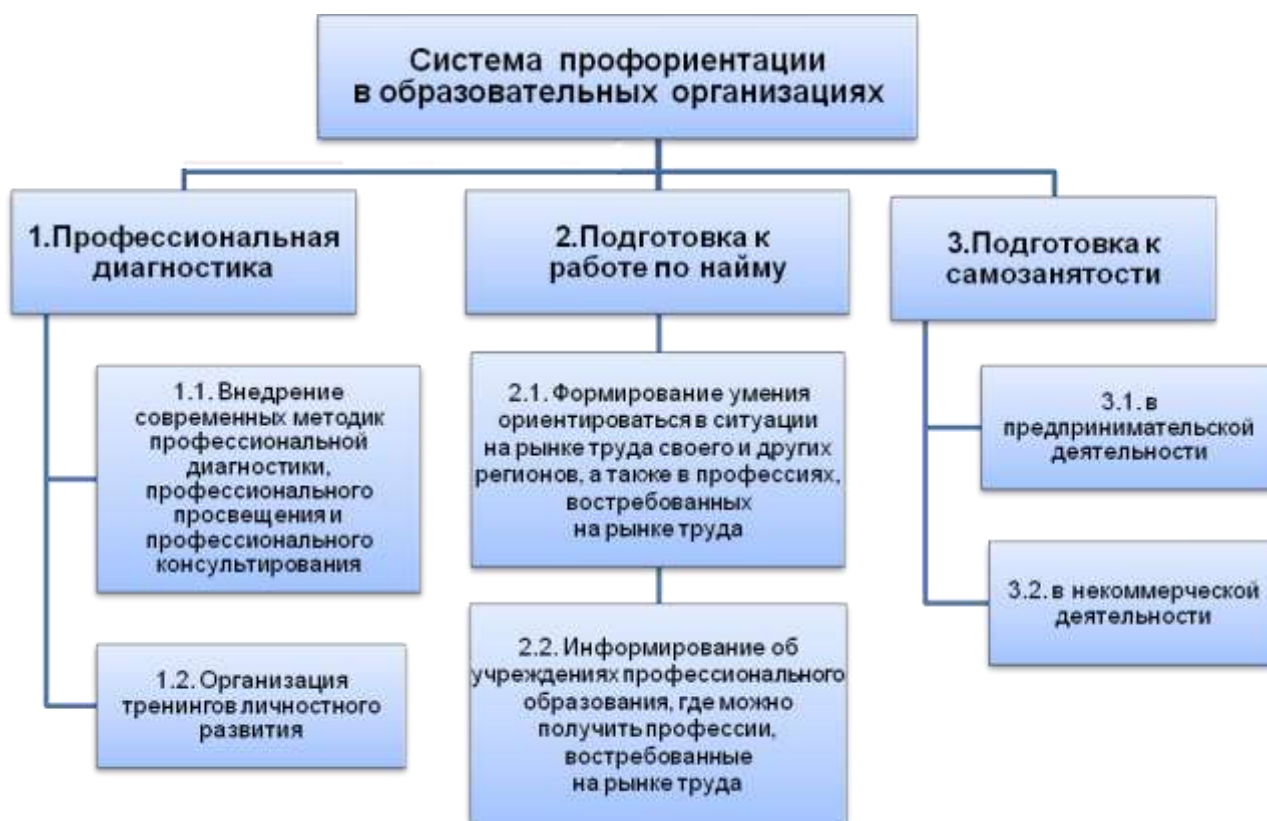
Система профориентации в образовательных организациях

1.Профессиональная диагностика

1.1. Внедрение современных методик профессиональной диагностики, профессионального просвещения и профессионального консультирования

1.2. Организация тренингов личностного развития

2.Подготовка к работе по найму

2.1. Формирование умения ориентироваться в ситуации на рынке труда своего и других регионов, а также в профессиях, востребованных на рынке труда

2.2. Информирование об учреждениях профессионального образования, где можно получить профессии, востребованные на рынке труда

3.Подготовка к самозанятости

3.1. в предпринимательской деятельности

3.2. в некоммерческой деятельности